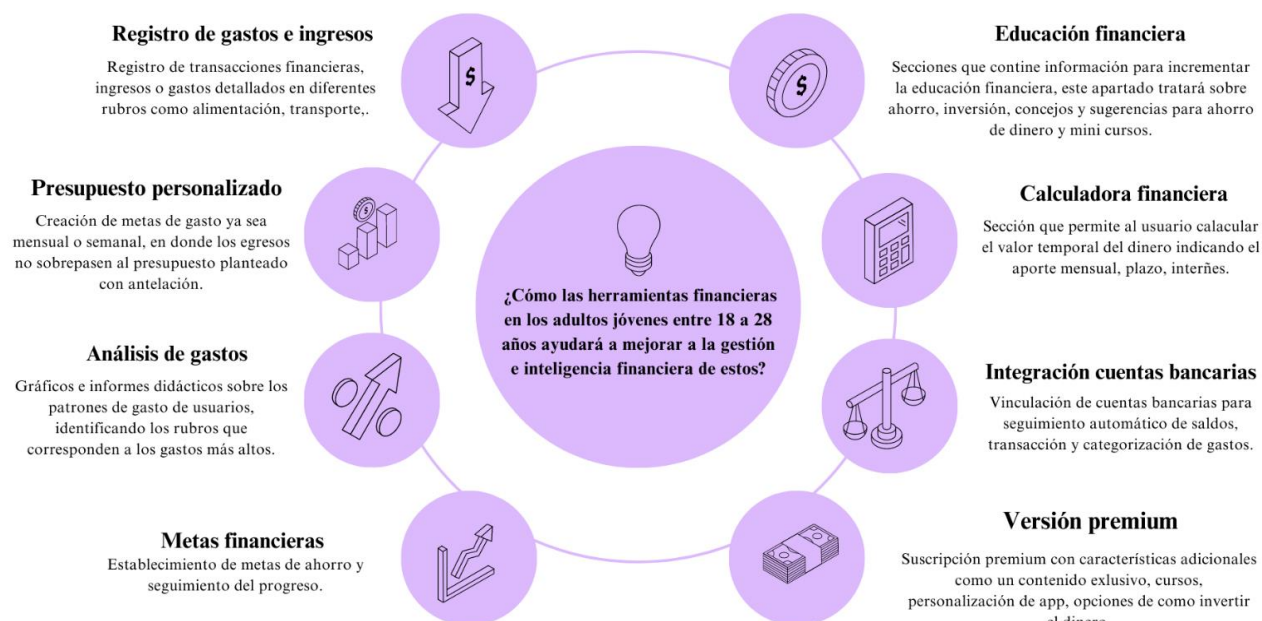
Registro de gastos e ingresos

Registro de transacciones financieras, ingresos o gastos detallados en diferentes rubros como alimentación, transporte,.

Educación financiera

Secciones que contine información para incrementar la educación financiera, este apartado tratará sobre ahorro, inversión, concejos y sugerencias para ahorro de dinero y mini cursos.

Presupuesto personalizado

Creación de metas de gasto ya sea mensual o semanal, en donde los egresos no sobrepasen al presupuesto planteado con antelación.

Calculadora financiera

Sección que permite al usuario calacular el valor temporal del dinero indicando el aporte mensual, plazo, interñes.

¿Cómo las herramientas financieras en los adultos jóvenes entre 18 a 28 años ayudará a mejorar a la gestión e inteligencia financiera de estos?

Análisis de gastos

Gráficos e informes didácticos sobre los patrones de gasto de usuarios, identificando los rubros que corresponden a los gastos más altos.

Integración cuentas bancarias

Vinculación de cuentas bancarias para seguimiento automático de saldos, transacción y categorización de gastos.

Metas financieras

Establecimiento de metas de ahorro y seguimiento del progreso.

Versión premium

Suscripción premium con características adicionales como un contenido exlusivo, cursos, personalización de app, opciones de como invertir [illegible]